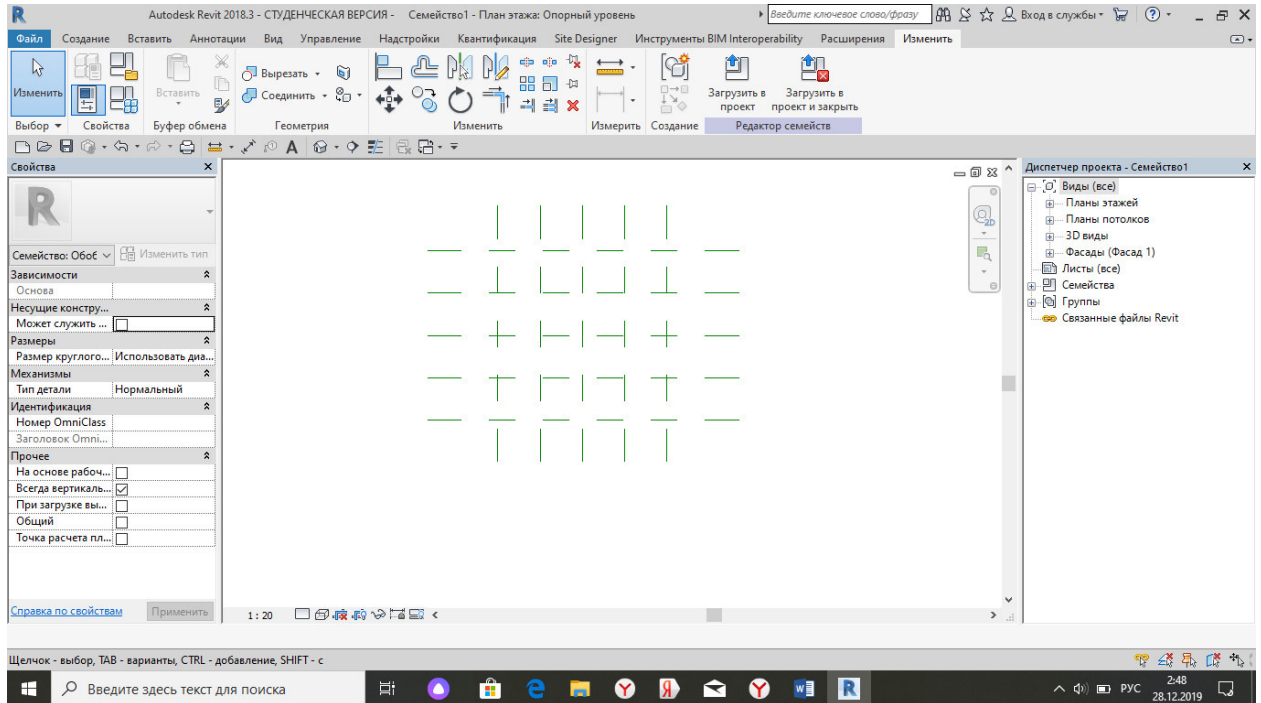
Autodesk Revit 2018.3 - СТУДЕНЧЕСКАЯ ВЕРСИЯ - Семейство1 - План этажа: Опорный уровень

Введите ключевое слово/фразу

Вход в службы

Файл Создание Вставить Аннотации Вид Управление Надстройки Квантификация Site Designer Инструменты BIM Interoperability Расширения Изменить

Изменить

Вставить

Вырезать

Соединить

Загрузить в проект

Загрузить в проект и закрыть

Выбор Свойства Буфер обмена Геометрия Изменить Измерить Создание Редактор семейств

Свойства

Семейство: Обоб

Изменить тип

| Зависимости | |
|---|---|
| Основа | |
| Несущие конструк... | |
| Может служить ... | ☐ |
| Размеры | |
| Размер круглого... | Использовать диа... |
| Механизмы | |
| Тип детали | Нормальный |
| Идентификация | |
| Номер OmniClass | |
| Заголовок Omni... | |
| Прочее | |
| На основе рабоч... | ☐ |
| Всегда вертикаль... | ☑ |
| При загрузке вы... | ☐ |
| Общий | ☐ |
| Точка расчета пл... | ☐ |

Справка по свойствам

Применить

1 : 20

Диспетчер проекта - Семейство1

Виды (все)
Планы этажей
Планы потолков
3D виды
Фасады (Фасад 1)
Листы (все)
Семейства
Группы
Связанные файлы Revit

Щелчок - выбор, TAB - варианты, CTRL - добавление, SHIFT - с

Введите здесь текст для поиска

РУС

2:48

28.12.2019